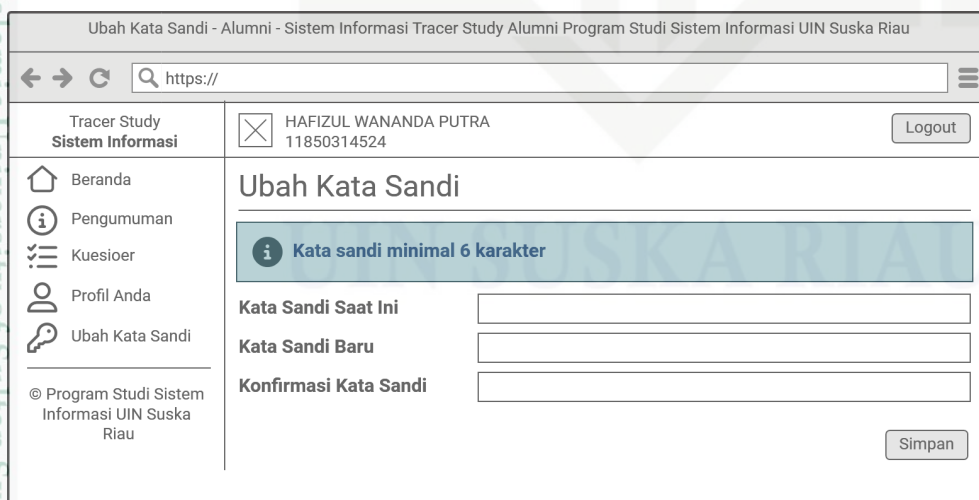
Ubah Kata Sandi - Alumni - Sistem Informasi Tracer Study Alumni Program Studi Sistem Informasi UIN Suska Riau

https://

Tracer Study
Sistem Informasi

HAFIZUL WANANDA PUTRA
11850314524

Logout

Beranda
Pengumuman
Kuesioer
Profil Anda
Ubah Kata Sandi

© Program Studi Sistem Informasi UIN Suska Riau

Ubah Kata Sandi

Kata sandi minimal 6 karakter

Kata Sandi Saat Ini
Kata Sandi Baru
Konfirmasi Kata Sandi

Simpan

UIN SUSKA RIAU